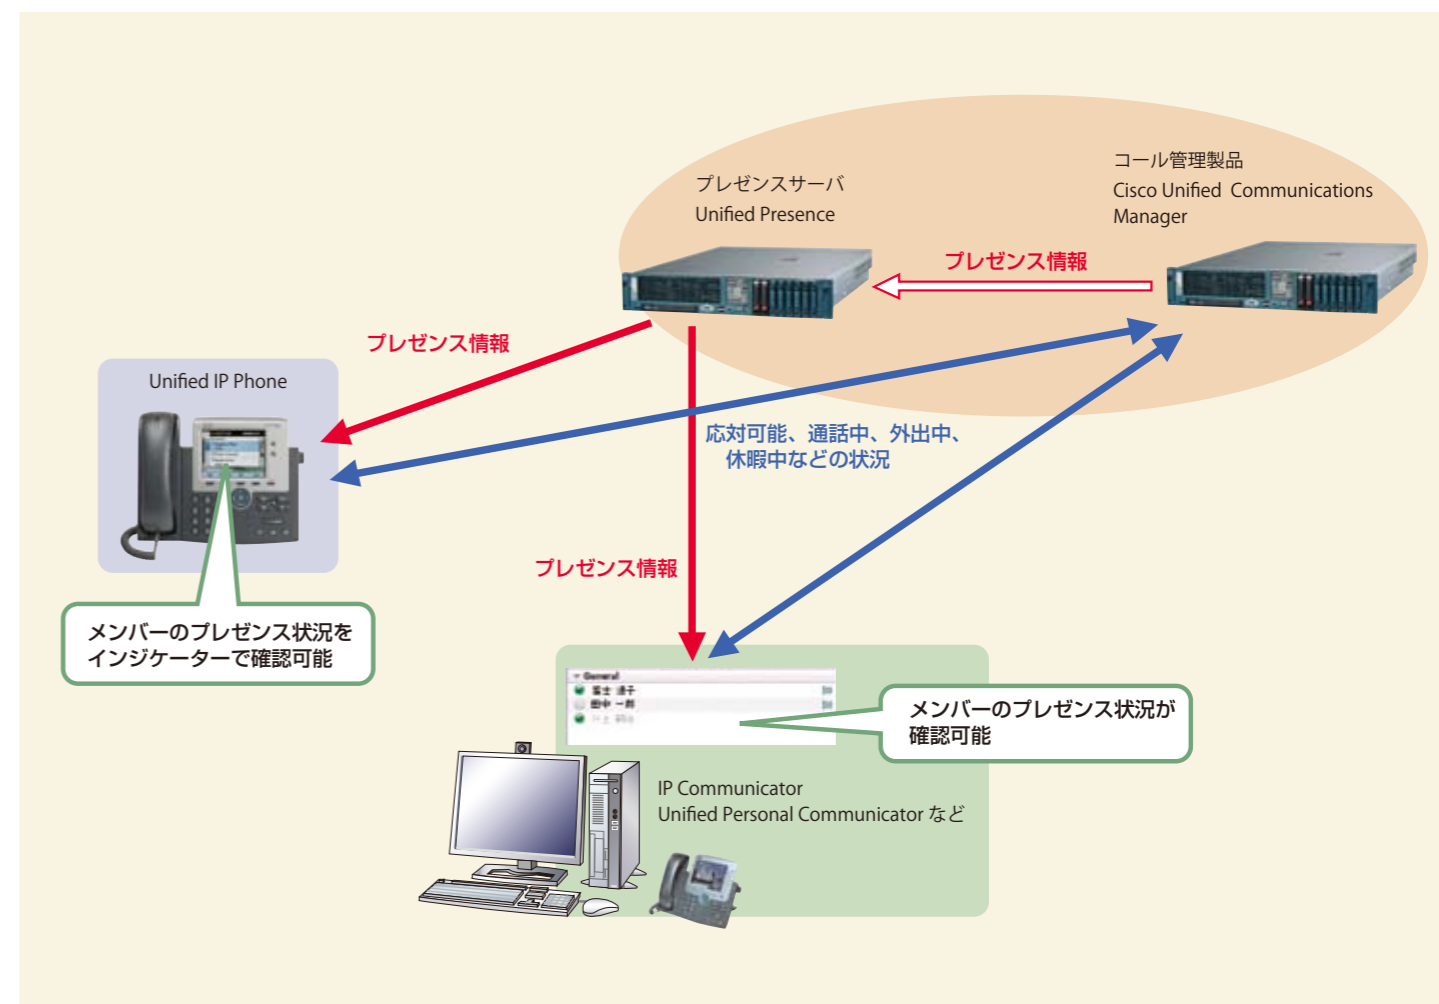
プレゼンスサーバ
Unified Presence

コール管理製品
Cisco Unified Communications Manager

プレゼンス情報

プレゼンス情報

Unified IP Phone

応対可能、通話中、外出中、休暇中などの状況

プレゼンス情報

メンバーのプレゼンス状況をインジケーターで確認可能

General
富士 通子
田中 一郎
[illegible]

メンバーのプレゼンス状況が確認可能

IP Communicator
Unified Personal Communicator など